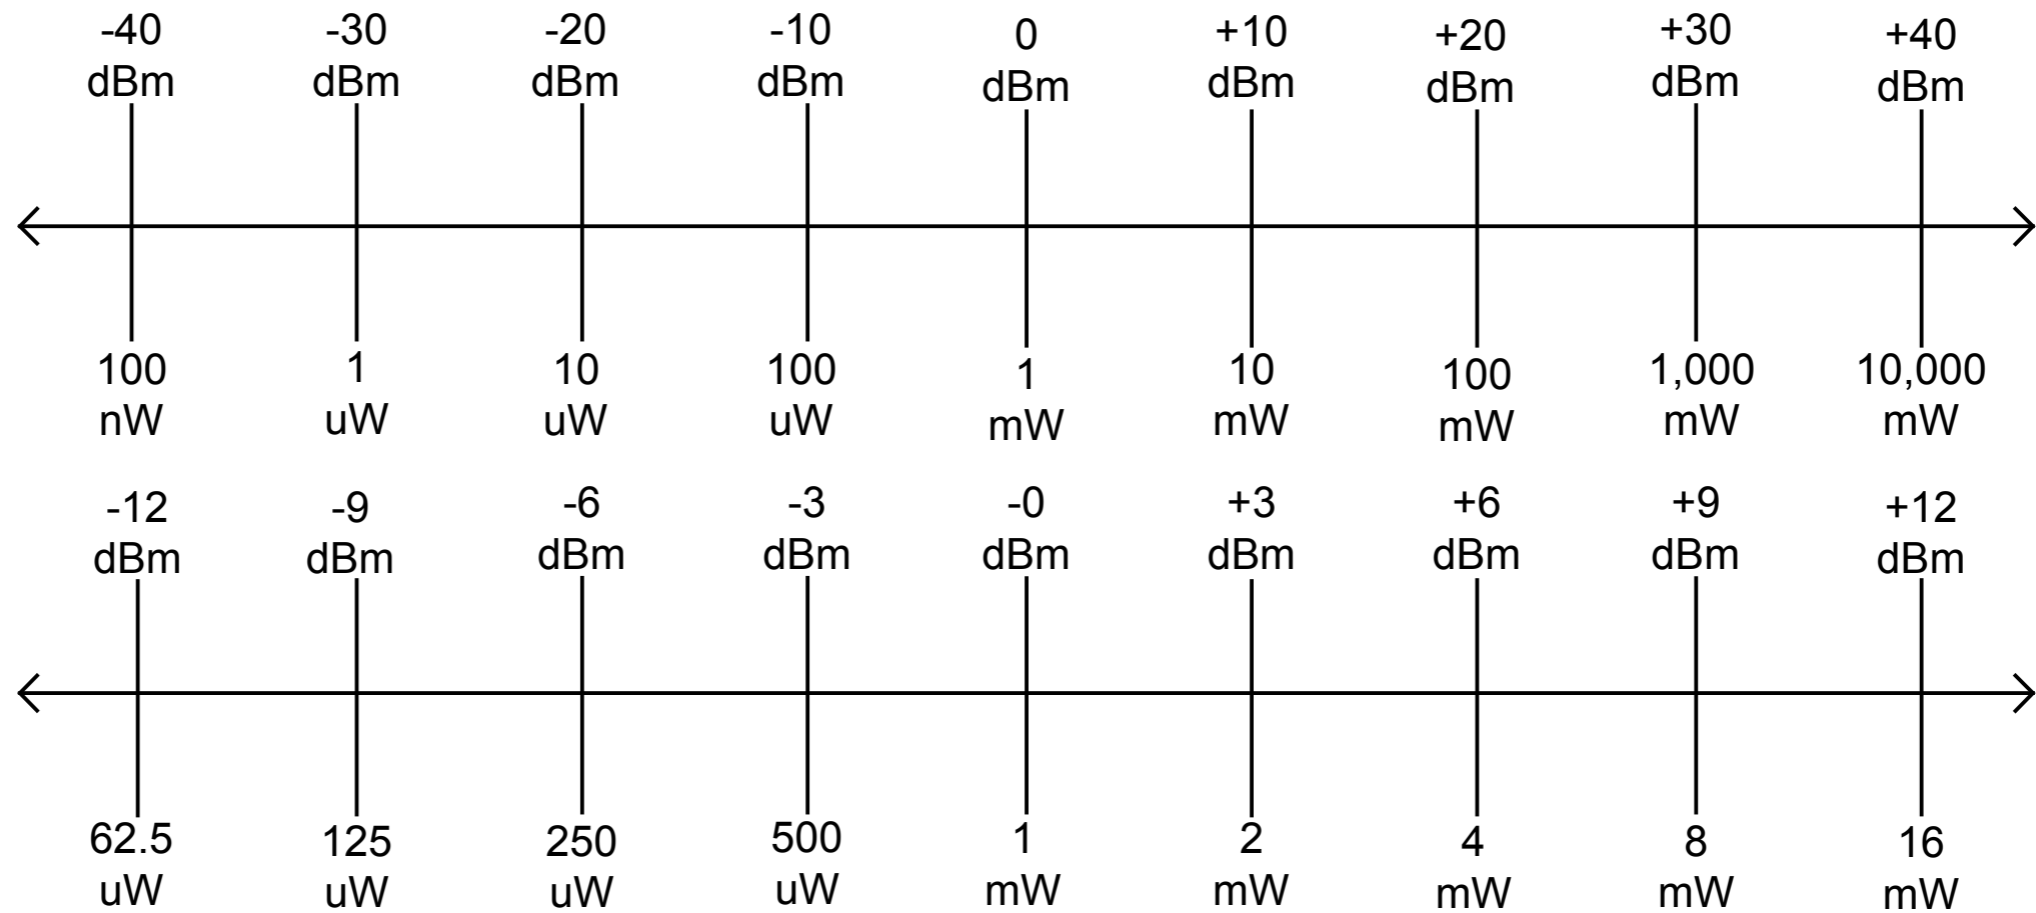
-40 dBm
-30 dBm
-20 dBm
-10 dBm
0 dBm
+10 dBm
+20 dBm
+30 dBm
+40 dBm

100 nW
1 uW
10 uW
100 uW
1 mW
10 mW
100 mW
1,000 mW
10,000 mW

-12 dBm
-9 dBm
-6 dBm
-3 dBm
-0 dBm
+3 dBm
+6 dBm
+9 dBm
+12 dBm

62.5 uW
125 uW
250 uW
500 uW
1 mW
2 mW
4 mW
8 mW
16 mW